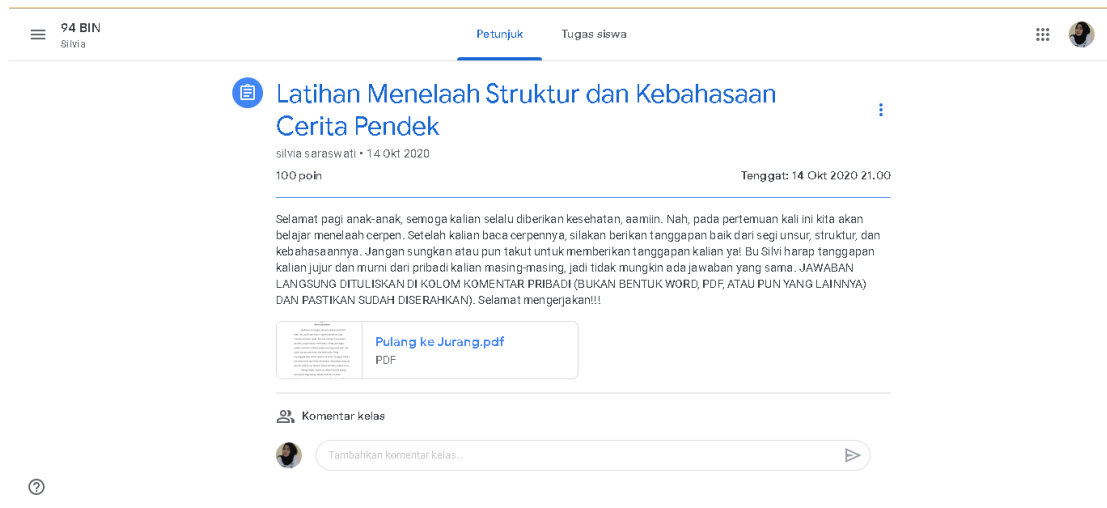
94 BIN
Silvia

Petunjuk

Tugas siswa

Latihan Menelaah Struktur dan Kebahasaan Cerita Pendek

silvia saraswati • 14 Okt 2020

100 poin

Tenggat: 14 Okt 2020 21.00

Selamat pagi anak-anak, semoga kalian selalu diberikan kesehatan, aamiin. Nah, pada pertemuan kali ini kita akan belajar menelaah cerpen. Setelah kalian baca cerpennya, silakan berikan tanggapan baik dari segi unsur, struktur, dan kebahasaannya. Jangan sungkan atau pun takut untuk memberikan tanggapan kalian ya! Bu Silvi harap tanggapan kalian jujur dan murni dari pribadi kalian masing-masing, jadi tidak mungkin ada jawaban yang sama. JAWABAN LANGSUNG DITULISKAN DI KOLOM KOMENTAR PRIBADI (BUKAN BENTUK WORD, PDF, ATAU PUN YANG LAINNYA) DAN PASTIKAN SUDAH DISERAHKAN). Selamat mengerjakan!!!

Pulang ke Jurang.pdf
PDF

Komentar kelas

Tambahkan komentar kelas...